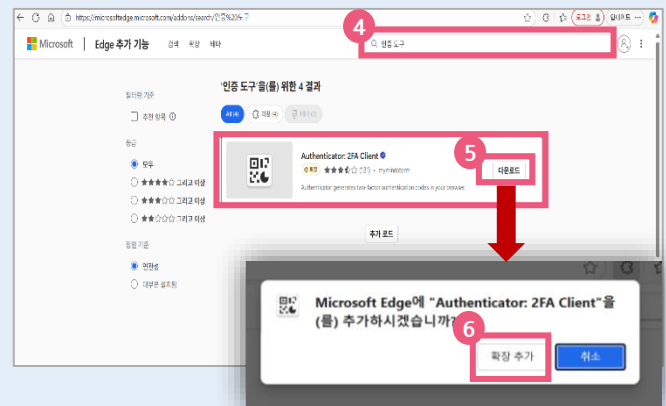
https://microsoftedge.microsoft.com/addons/search/인증%20도구

로그인

업데이트

Microsoft | Edge 추가 기능 검색 확장 테마

4

인증 도구

필터링 기준

추천 항목

등급

모두

★★★★☆ 그리고 이상

★★★☆☆ 그리고 이상

★★☆☆☆ 그리고 이상

정렬 기준

인기순

다운로드 많이 받은

'인증 도구'을(를) 위한 4 결과

모두 (4)

확장 (4)

테마 (0)

Authenticator: 2FA Client

확장 ★★★★☆ (131) · mymindstorm

Authenticator generates two-factor authentication codes in your browser.

5

다운로드

추가 로드

Microsoft Edge에 "Authenticator: 2FA Client"을(를) 추가하시겠습니까?

6

확장 추가

취소